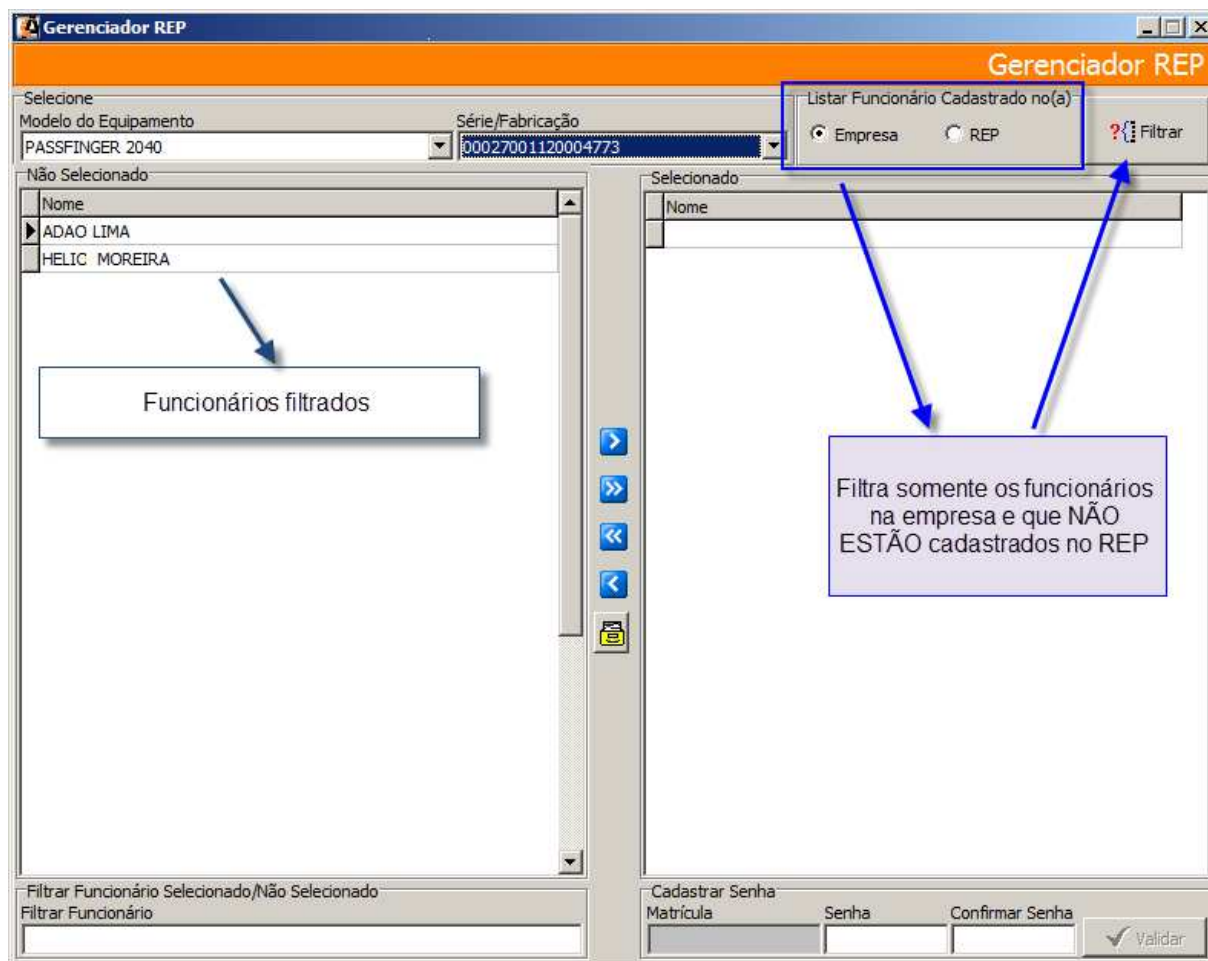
Gerenciador REP

Gerenciador REP

Selecione
Modelo do Equipamento
PASSFINGER 2040
Série/Fabricação
00027001120004773

Listar Funcionário Cadastrado no(a)
Empresa
REP
Filtrar

Não Selecionado
Nome
ADAO LIMA
HELIC MOREIRA

Funcionários filtrados

Selecionado
Nome

Filtra somente os funcionários na empresa e que NÃO ESTÃO cadastrados no REP

Filtrar Funcionário Selecionado/Não Selecionado
Filtrar Funcionário

Cadastrar Senha
Matrícula
Senha
Confirmar Senha
Validar